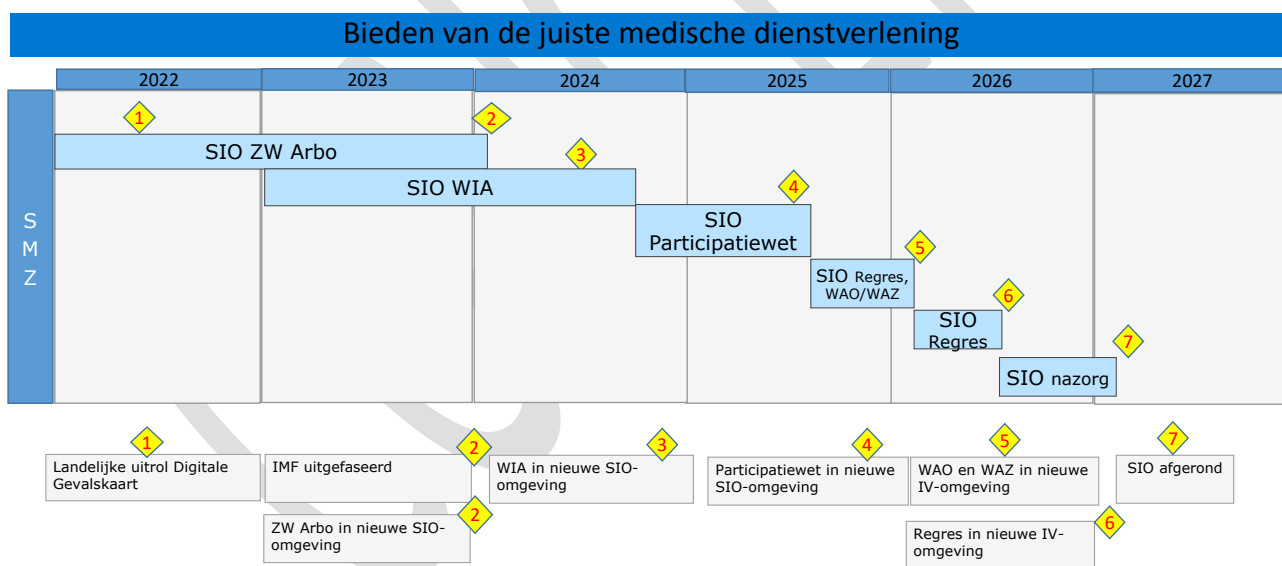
Bieden van de juiste medische dienstverlening

| 2022 | 2023 | 2024 | 2025 | 2026 | 2027 |
|---|---|---|---|---|---|

S
M
Z

1

2

SIO ZW Arbo

3

SIO WIA

4

SIO Participatiewet

5

SIO Regres, WAO/WAZ

6

SIO Regres

7

SIO nazorg

1
Landelijke uitrol Digitale Gevalskaart

2
IMF uitgefaseerd

2
ZW Arbo in nieuwe SIO-omgeving

3
WIA in nieuwe SIO-omgeving

4
Participatiewet in nieuwe SIO-omgeving

5
WAO en WAZ in nieuwe IV-omgeving

6
Regres in nieuwe IV-omgeving

7
SIO afgerond